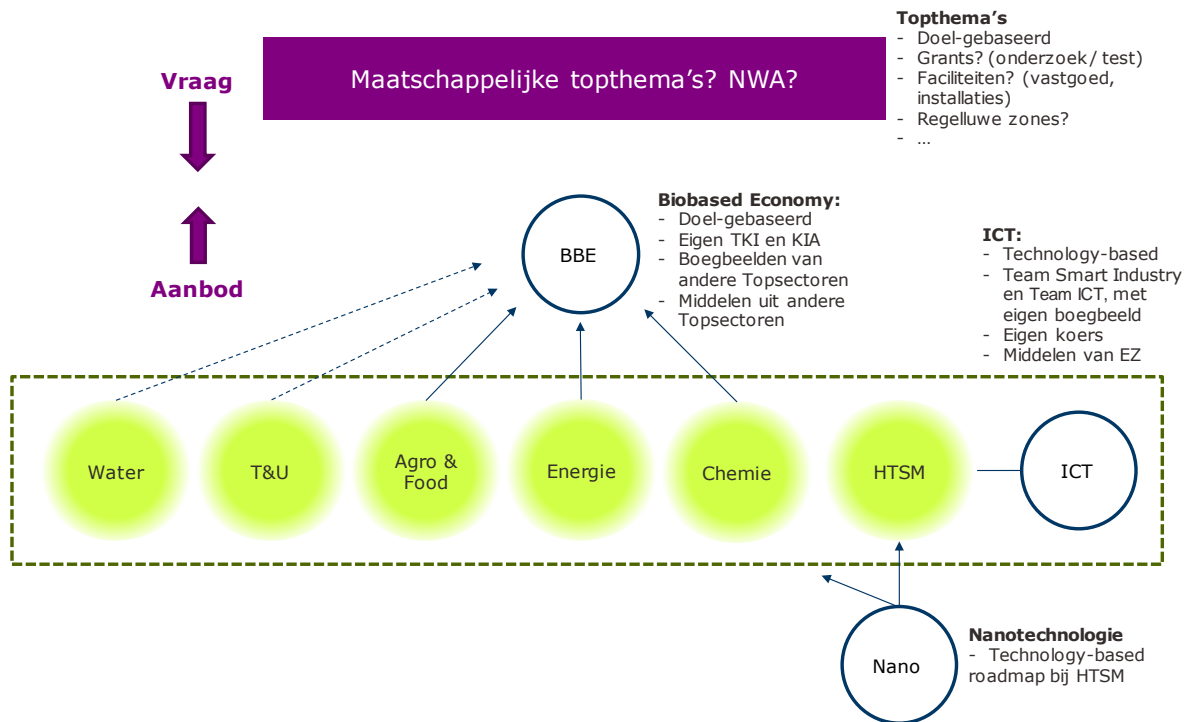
Vraag

Maatschappelijke topthema's? NWA?

Topthema's
- Doel-gebaseerd
- Grants? (onderzoek / test)
- Faciliteiten? (vastgoed, installaties)
- Regelluwe zones?
- ...

Aanbod

BBE

Biobased Economy:
- Doel-gebaseerd
- Eigen TKI en KIA
- Boegbeelden van andere Topsectoren
- Middelen uit andere Topsectoren

ICT:
- Technology-based
- Team Smart Industry en Team ICT, met eigen boegbeeld
- Eigen koers
- Middelen van EZ

Water

T&U

Agro & Food

Energie

Chemie

HTSM

ICT

Nano

Nanotechnologie
- Technology-based roadmap bij HTSM